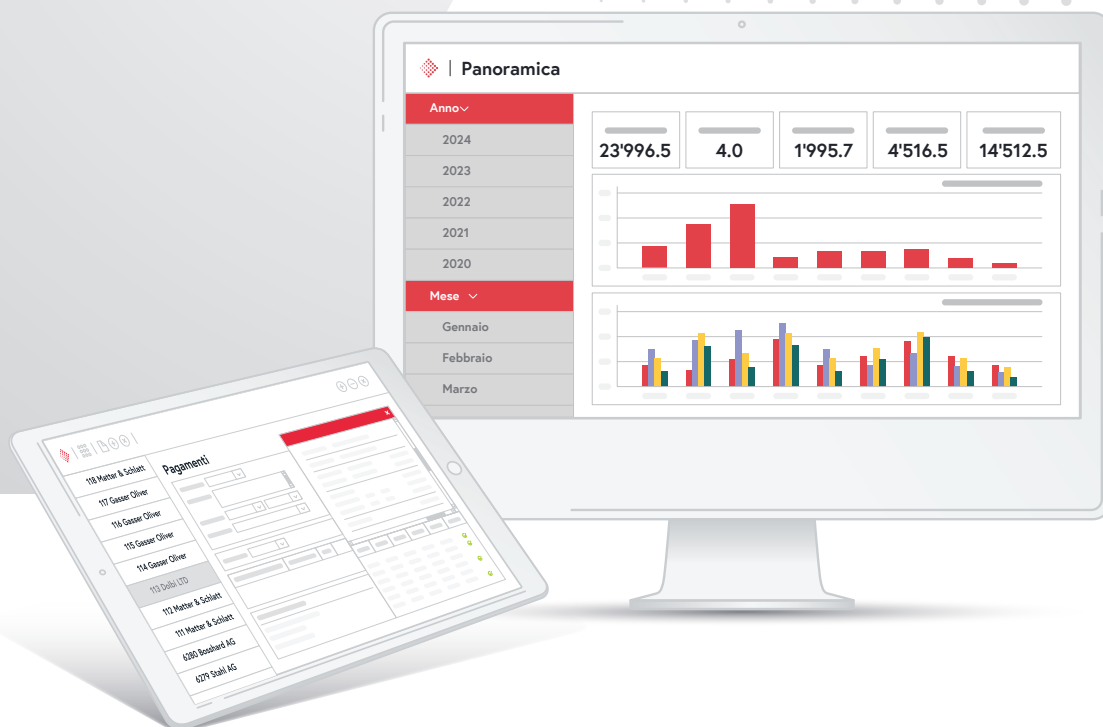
Panoramica

Anno

2024

2023

2022

2021

2020

Mese

Gennaio

Febbraio

Marzo

23'996.5

4.0

1'995.7

4'516.5

14'512.5

Pagamenti

118 Matter & Schlatt

117 Gasser Oliver

116 Gasser Oliver

115 Gasser Oliver

114 Gasser Oliver

113 Dolbi LTD

112 Matter & Schlatt

111 Matter & Schlatt

6280 Bosshard AG

6279 Stahl AG